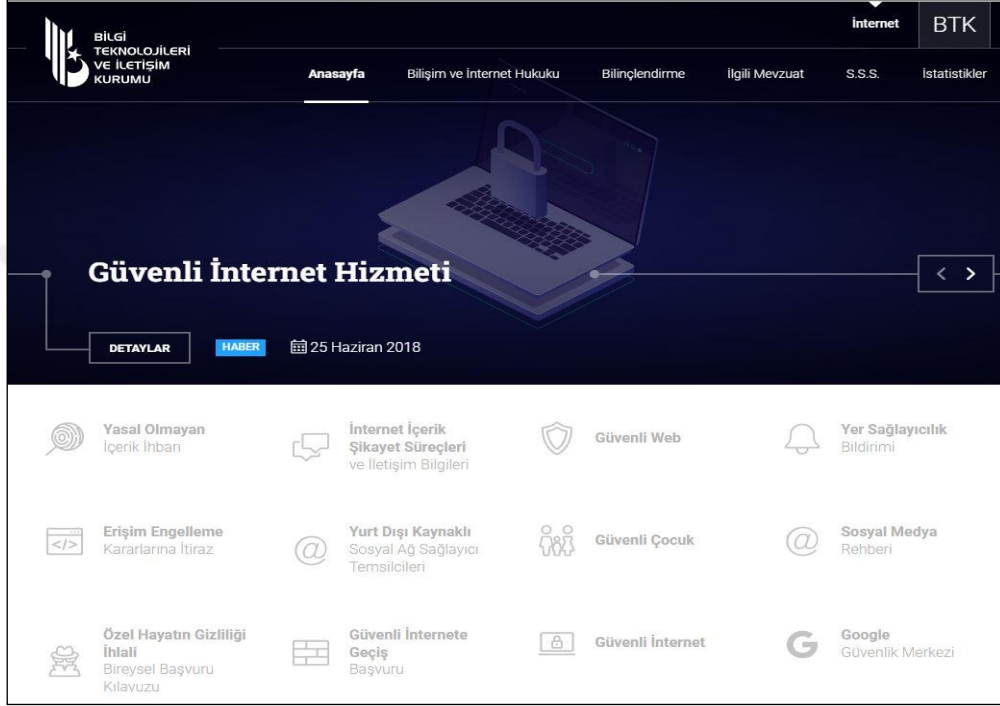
BİLGİ TEKNOLOJİLERİ VE İLETİŞİM KURUMU

İnternet BTK

Anasayfa Bilişim ve İnternet Hukuku Bilinçlendirme İlgili Mevzuat S.S.S. İstatistikler

Güvenli İnternet Hizmeti

< >

DETAYLAR HABER 25 Haziran 2018

Yasal Olmayan İçerik İhbarı

İnternet İçerik Şikayet Süreçleri ve İletişim Bilgileri

Güvenli Web

Yer Sağlayıcılık Bildirimi

Erişim Engelleme Kararlarına İtiraz

Yurt Dışı Kaynaklı Sosyal Ağ Sağlayıcı Temsilcileri

Güvenli Çocuk

Sosyal Medya Rehberi

Özel Hayatın Gizliliği İhlali Bireysel Başvuru Kılavuzu

Güvenli İnternete Geçiş Başvuru

Güvenli İnternet

Google Güvenlik Merkezi